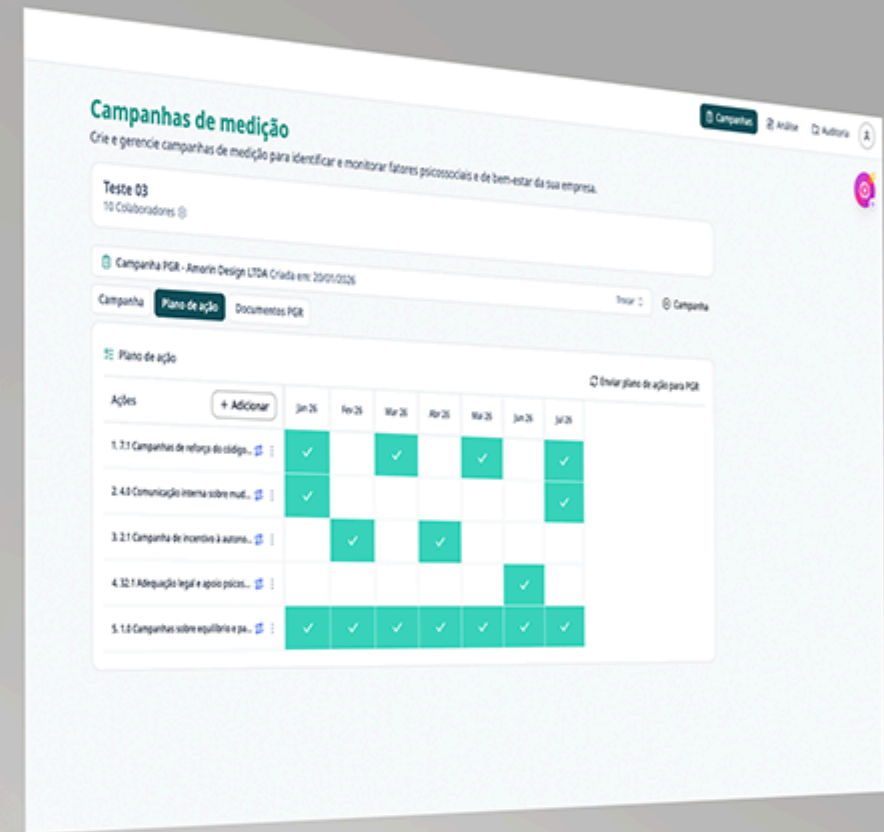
Campanhas de medição

Crie e gerencie campanhas de medição para identificar e monitorar fatores psicossociais e de bem-estar da sua empresa.

Campanhas
Análise
Auditoria

Teste 03
10 Colaboradores

Campanha PGR - Amorin Design LTDA Criada em: 20/01/2026

Campanha
Plano de ação
Documentos PGR

Encerrar
Campanha

Plano de ação

Enviar plano de ação para PGR

| Ações | Jan 26 | Fev 26 | Mar 26 | Abr 26 | Mai 26 | Jun 26 | Jul 26 |
|---|---|---|---|---|---|---|---|
| 1. 7.1 Campanhas de reforço do código... | ✓ | | ✓ | | ✓ | | ✓ |
| 2. 4.0 Comunicação interna sobre mud... | ✓ | | | | | | ✓ |
| 3. 2.1 Campanha de incentivo à autono... | | ✓ | | ✓ | | | |
| 4. 32.1 Adequação legal e apoio psicos... | | | | | | ✓ | |
| 5. 1.0 Campanhas sobre equilíbrio e pa... | ✓ | ✓ | ✓ | ✓ | ✓ | ✓ | ✓ |

+ Adicionar